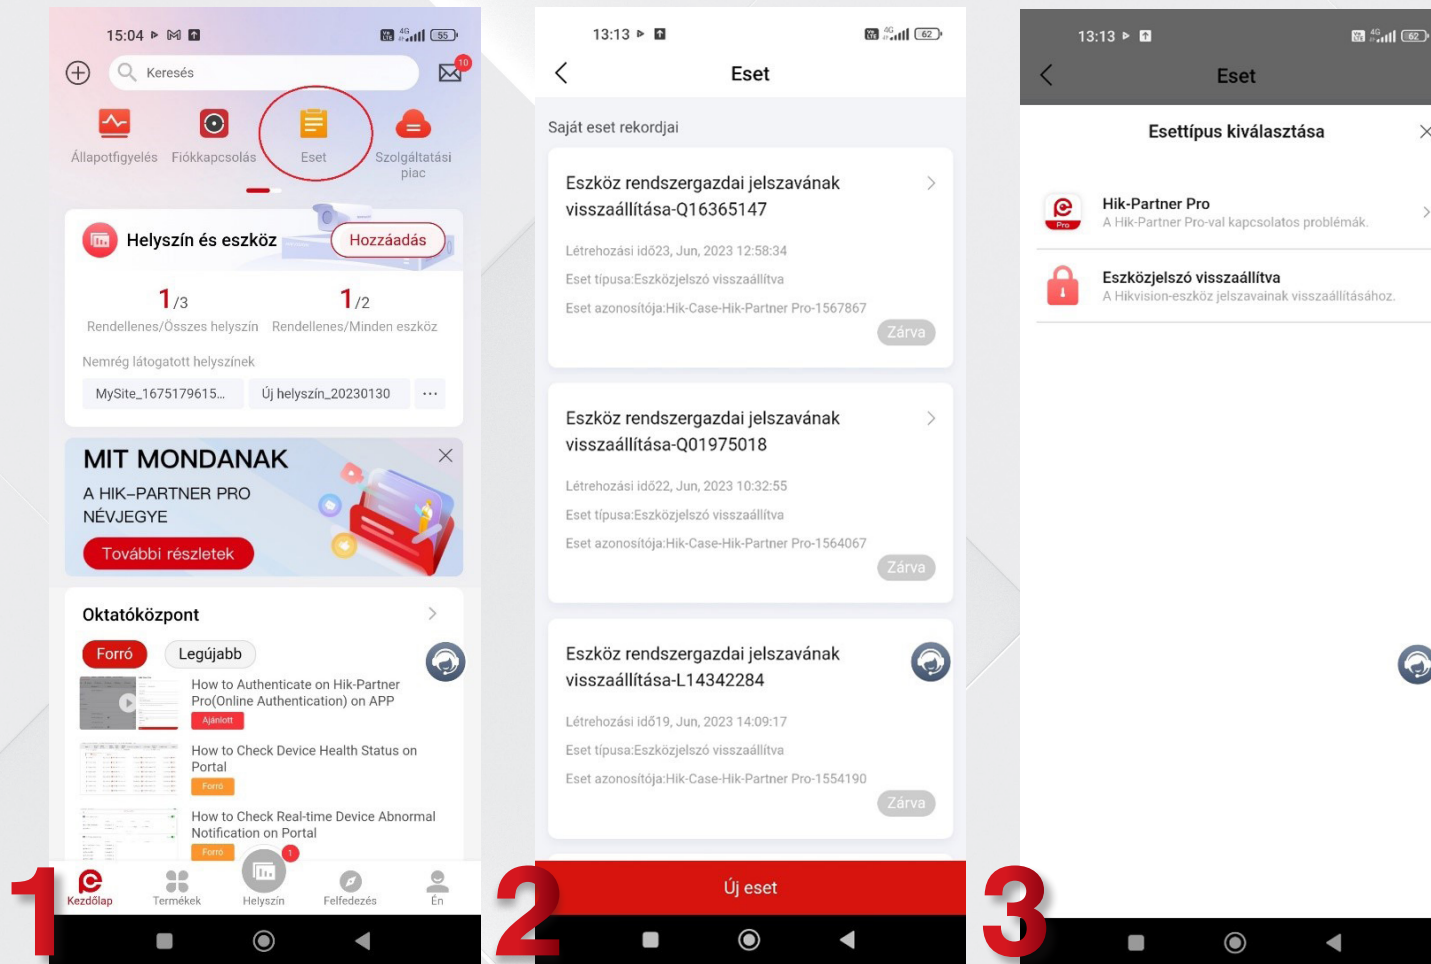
15:04

Keresés

10

Állapotfigyelés Fiókkapcsolás Eset Szolgáltatási piac

Helyszín és eszköz Hozzáadás

1/3 Rendellenes/Összes helyszín

1/2 Rendellenes/Minden eszköz

Nemrég látogatott helyszínek

MySite_1675179615... Új helyszín_20230130 ...

MIT MONDANAK

A HIK–PARTNER PRO NÉVJEGYE

További részletek

Oktatóközpont

Forró Legújabb

How to Authenticate on Hik-Partner Pro(Online Authentication) on APP

Ajánlott

How to Check Device Health Status on Portal

Forró

How to Check Real-time Device Abnormal Notification on Portal

Forró

1

Kezdőlap Termékek Helyszín Felfedezés Én

1

13:13

Eset

Saját eset rekordjai

Eszköz rendszergazdai jelszavának visszaállítása-Q16365147

Létrehozási idő23, Jun, 2023 12:58:34

Eset típusa:Eszközjelszó visszaállítva

Eset azonosítója:Hik-Case-Hik-Partner Pro-1567867

Zárva

Eszköz rendszergazdai jelszavának visszaállítása-Q01975018

Létrehozási idő22, Jun, 2023 10:32:55

Eset típusa:Eszközjelszó visszaállítva

Eset azonosítója:Hik-Case-Hik-Partner Pro-1564067

Zárva

Eszköz rendszergazdai jelszavának visszaállítása-L14342284

Létrehozási idő19, Jun, 2023 14:09:17

Eset típusa:Eszközjelszó visszaállítva

Eset azonosítója:Hik-Case-Hik-Partner Pro-1554190

Zárva

Új eset

2

13:13

Eset

Esettípus kiválasztása

Hik-Partner Pro
A Hik-Partner Pro-val kapcsolatos problémák.

Eszközjelszó visszaállítva
A Hikvision-eszköz jelszavainak visszaállításához.

3